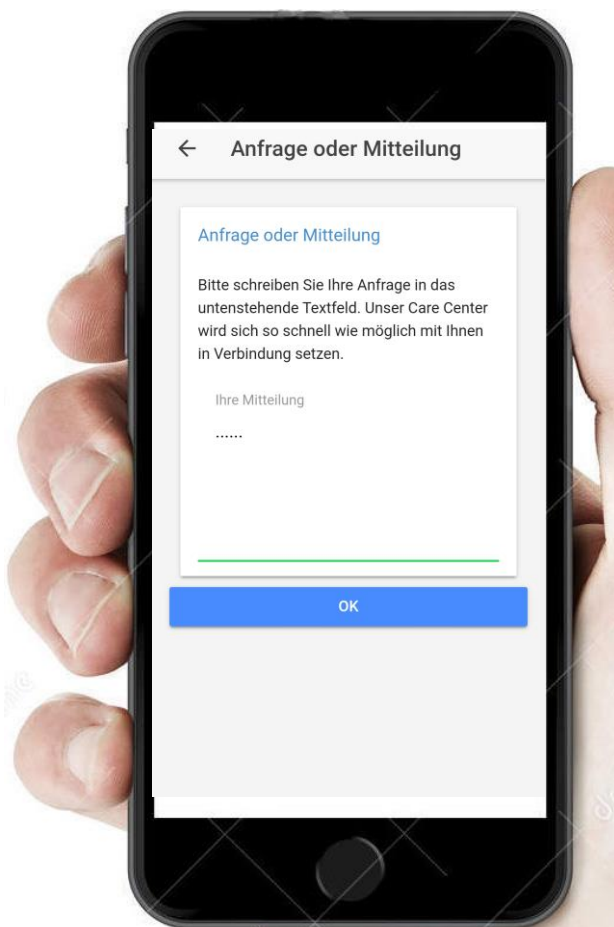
← Anfrage oder Mitteilung

Anfrage oder Mitteilung

Bitte schreiben Sie Ihre Anfrage in das untenstehende Textfeld. Unser Care Center wird sich so schnell wie möglich mit Ihnen in Verbindung setzen.

Ihre Mitteilung

......

OK